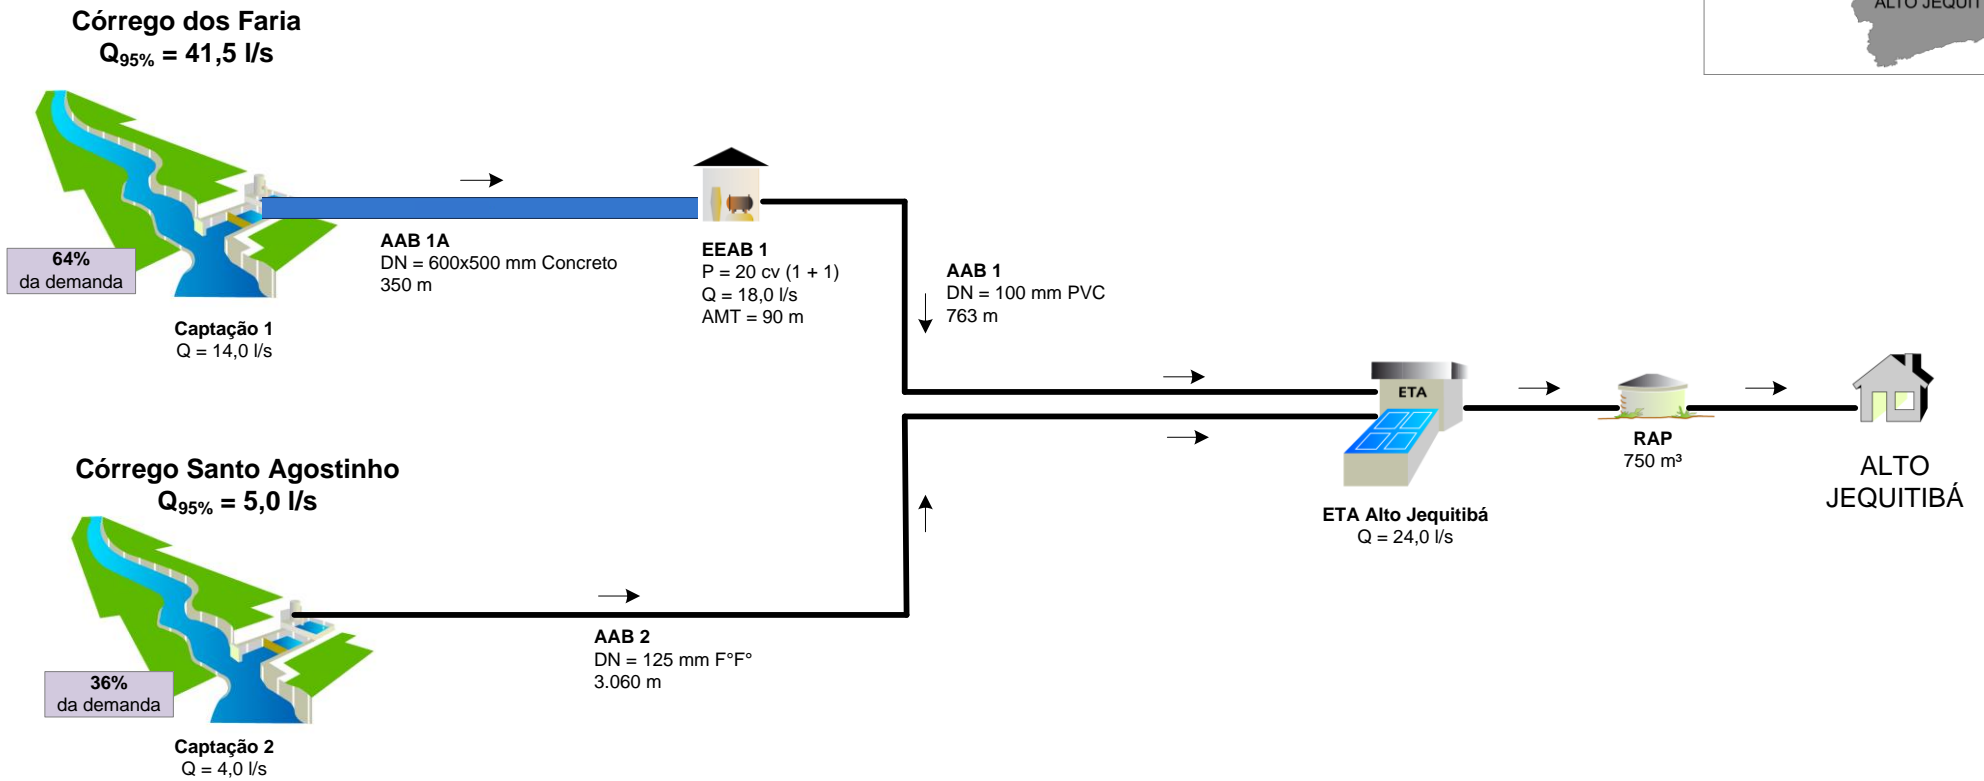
Córrego dos Faria
$Q_{95\%}$ = 41,5 l/s

64%
da demanda

Captação 1
Q = 14,0 l/s

AAB 1A
DN = 600x500 mm Concreto
350 m

EEAB 1
P = 20 cv (1 + 1)
Q = 18,0 l/s
AMT = 90 m

AAB 1
DN = 100 mm PVC
763 m

ALTO JEQUIT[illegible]

ETA

ETA Alto Jequitibá
Q = 24,0 l/s

RAP
750 m³

ALTO
JEQUITIBÁ

Córrego Santo Agostinho
$Q_{95\%}$ = 5,0 l/s

36%
da demanda

Captação 2
Q = 4,0 l/s

AAB 2
DN = 125 mm F°F°
3.060 m